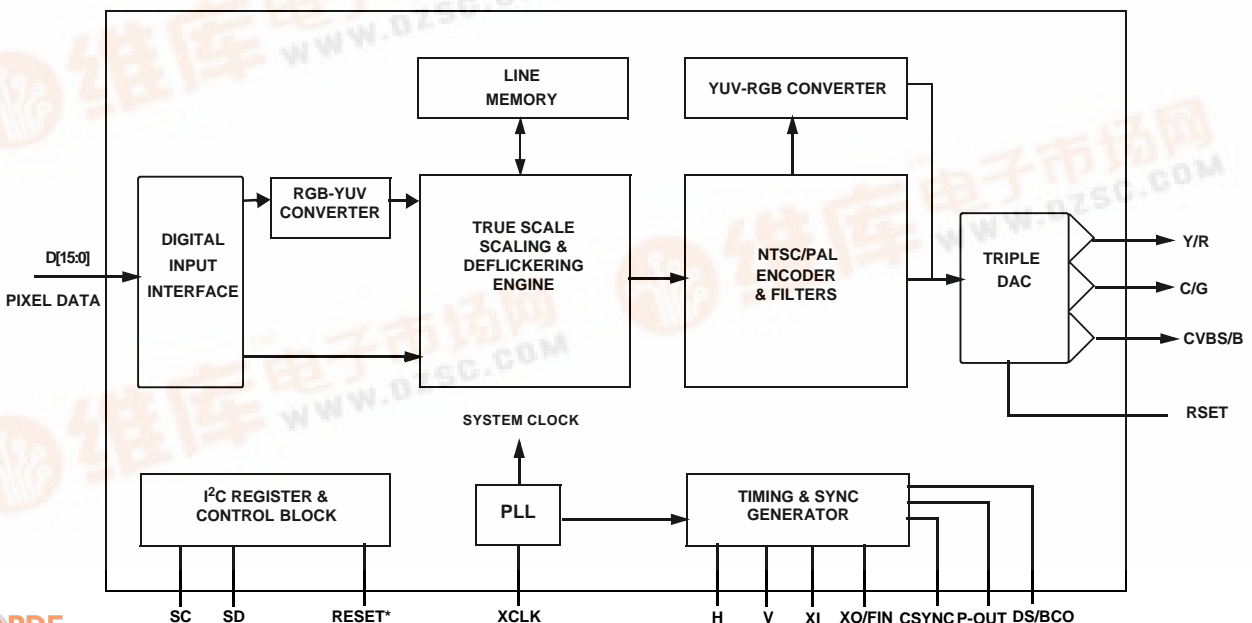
LINE MEMORY

YUV-RGB CONVERTER

D[15:0]

PIXEL DATA

DIGITAL INPUT INTERFACE

RGB-YUV CONVERTER

TRUE SCALE SCALING & DEFLICKERING ENGINE

NTSC/PAL ENCODER & FILTERS

TRIPLE DAC

Y/R

C/G

CVBS/B

RSET

SYSTEM CLOCK

I$^2$C REGISTER & CONTROL BLOCK

PLL

TIMING & SYNC GENERATOR

SC SD RESET* XCLK H V XI XO/FIN CSYNC P-OUT DS/BCO

维库电子市场网 WWW.DZSC.COM